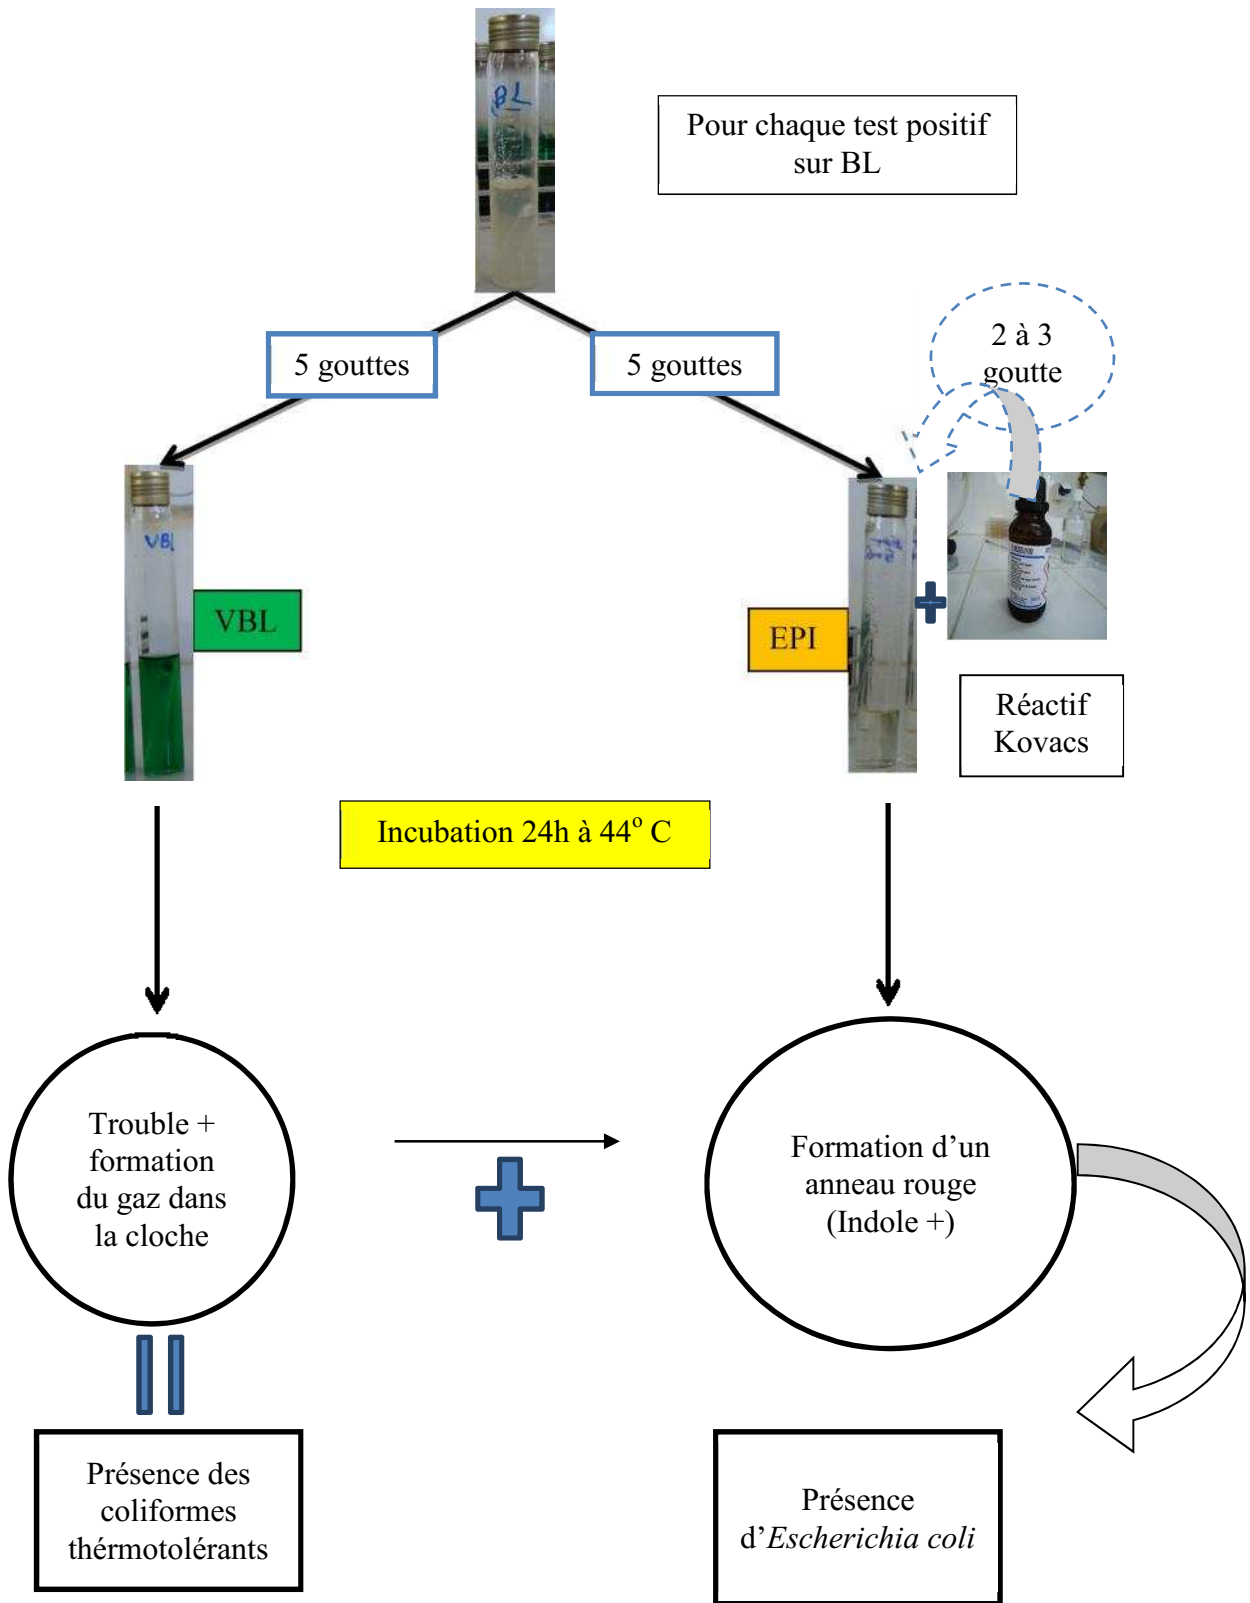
BL

Pour chaque test positif sur BL

5 gouttes

5 gouttes

2 à 3 goutte

VBL

VBL

EPI

Réactif Kovacs

Incubation 24h à 44$^{o}$ C

Trouble + formation du gaz dans la cloche

Formation d'un anneau rouge (Indole +)

Présence des coliformes thérmotolérants

Présence d'*Escherichia coli*